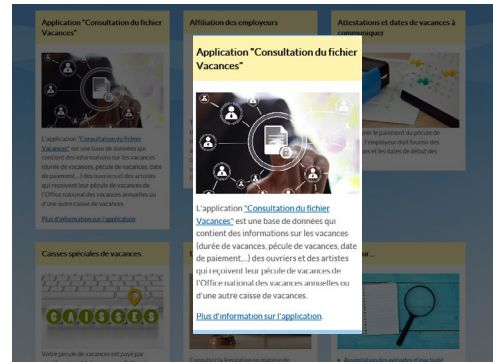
Application "Consultation du fichier Vacances"

L'application "Consultation du fichier Vacances" est une base de données qui contient des informations sur les vacances (durée de vacances, pécule de vacances, date de paiement...) des ouvriers et des artistes qui reçoivent leur pécule de vacances de l'Office national des vacances annuelles ou d'une autre caisse de vacances.

Plus d'information sur l'application

Affiliation des employeurs

Attestations et dates de vacances à communiquer

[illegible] le paiement du pécule de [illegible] l'employeur doit fournir des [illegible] et les dates de début des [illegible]

Application "Consultation du fichier Vacances"

L'application "Consultation du fichier Vacances" est une base de données qui contient des informations sur les vacances (durée de vacances, pécule de vacances, date de paiement...) des ouvriers et des artistes qui reçoivent leur pécule de vacances de l'Office national des vacances annuelles ou d'une autre caisse de vacances.

Plus d'information sur l'application.

Caisses spéciales de vacances

CAISSES

Votre pécule de vacances est payé par

Consultez la législation en matière de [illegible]

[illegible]ur...

Assimilation des périodes d'inactivité